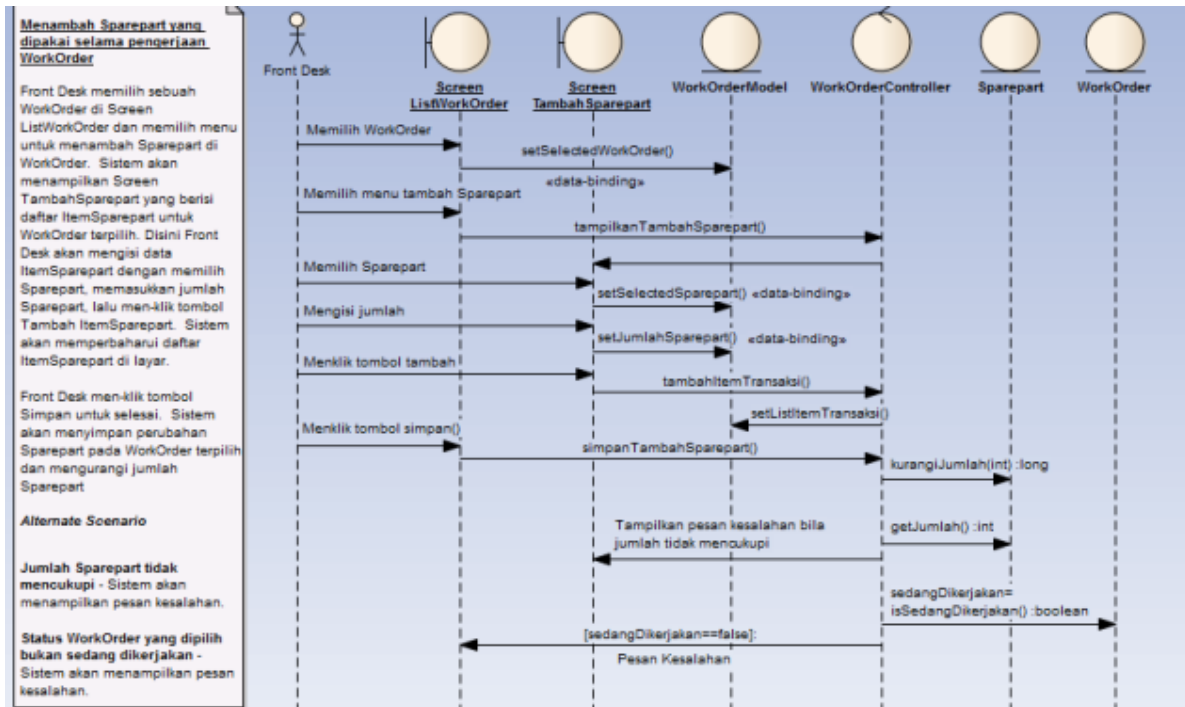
Menambah Sparepart yang dipakai selama pengerjaan WorkOrder

Front Desk memilih sebuah WorkOrder di Screen ListWorkOrder dan memilih menu untuk menambah Sparepart di WorkOrder. Sistem akan menampilkan Screen TambahSparepart yang berisi daftar ItemSparepart untuk WorkOrder terpilih. Disini Front Desk akan mengisi data ItemSparepart dengan memilih Sparepart, memasukkan jumlah Sparepart, lalu men-klik tombol Tambah ItemSparepart. Sistem akan memperbaharui daftar ItemSparepart di layar.

Front Desk men-klik tombol Simpan untuk selesai. Sistem akan menyimpan perubahan Sparepart pada WorkOrder terpilih dan mengurangi jumlah Sparepart

Alternate Scenario

Jumlah Sparepart tidak mencukupi - Sistem akan menampilkan pesan kesalahan.

Status WorkOrder yang dipilih bukan sedang dikerjakan - Sistem akan menampilkan pesan kesalahan.

Front Desk

Screen ListWorkOrder

Screen TambahSparepart

WorkOrderModel

WorkOrderController

Sparepart

WorkOrder

Memilih WorkOrder

setSelectedWorkOrder()

«data-binding»

Memilih menu tambah Sparepart

tampilkanTambahSparepart()

Memilih Sparepart

setSelectedSparepart() «data-binding»

Mengisi jumlah

setJumlahSparepart() «data-binding»

Menklik tombol tambah

tambahItemTransaksi()

setListItemTransaksi()

Menklik tombol simpan()

simpanTambahSparepart()

kurangiJumlah(int) :long

Tampilkan pesan kesalahan bila jumlah tidak mencukupi

getJumlah() :int

sedangDikerjakan= isSedangDikerjakan() :boolean

[sedangDikerjakan==false]:

Pesan Kesalahan